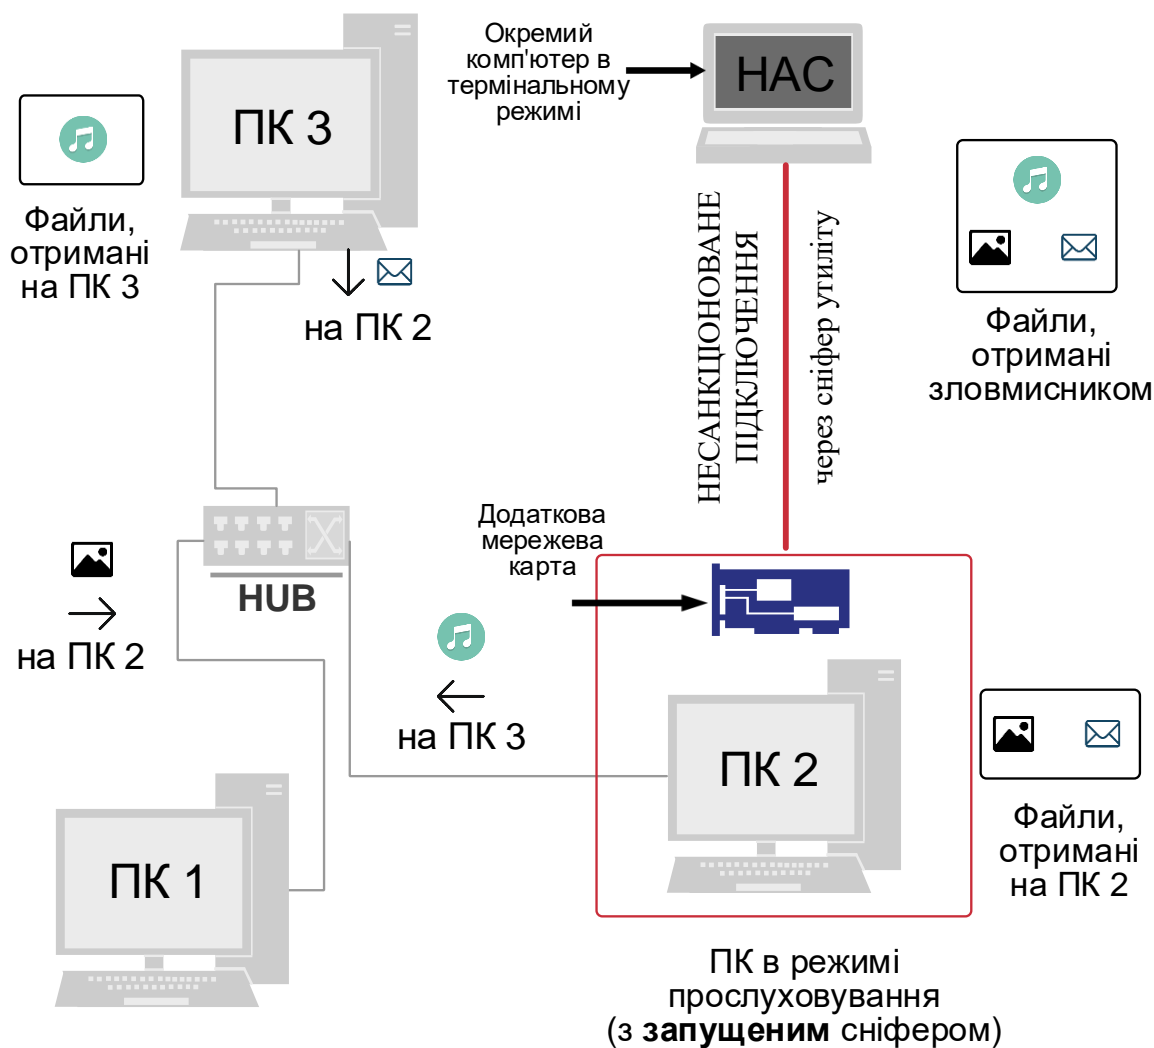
ПК 3

Файли, отримані на ПК 3

на ПК 2

Окремий комп'ютер в термінальному режимі

НАС

НЕСАНКЦІОНОВАНЕ ПІДКЛЮЧЕННЯ

через сніфер утиліту

Файли, отримані зловмисником

HUB

на ПК 2

Додаткова мережева карта

на ПК 3

ПК 2

Файли, отримані на ПК 2

ПК 1

ПК в режимі прослуховування (з **запущеним** сніфером)